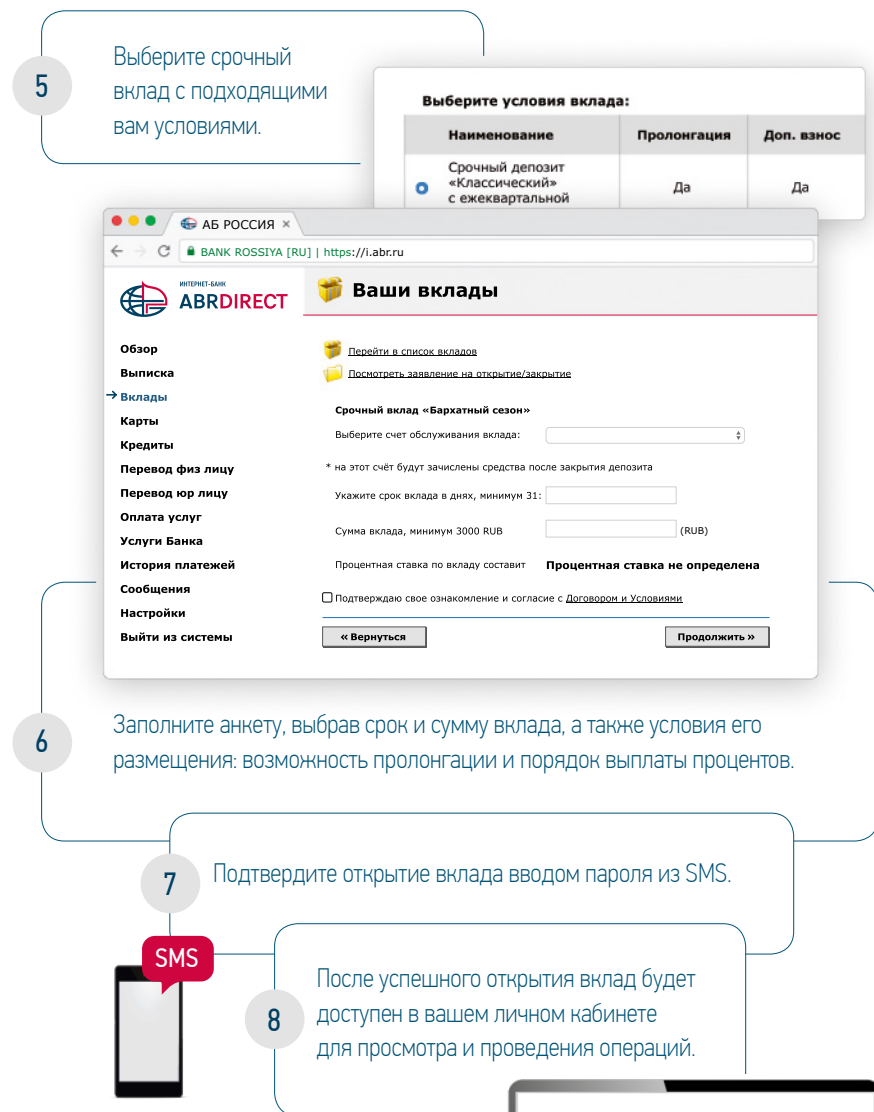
5

Выберите срочный вклад с подходящими вам условиями.

Выберите условия вклада:

| | Наименование | Пролонгация | Доп. взнос |
|---|---|---|---|
| | Срочный депозит «Классический» с ежеквартальной | Да | Да |

АБ РОССИЯ ×

BANK ROSSIYA [RU] | https://i.abr.ru

ИНТЕРНЕТ-БАНК ABRDIRECT

Ваши вклады

Обзор
Выписка
Вклады
Карты
Кредиты
Перевод физ лицу
Перевод юр лицу
Оплата услуг
Услуги Банка
История платежей
Сообщения
Настройки
Выйти из системы

Перейти в список вкладов
Посмотреть заявление на открытие/закрытие

Срочный вклад «Бархатный сезон»

Выберите счет обслуживания вклада:

* на этот счёт будут зачислены средства после закрытия депозита

Укажите срок вклада в днях, минимум 31:

Сумма вклада, минимум 3000 RUB (RUB)

Процентная ставка по вкладу составит Процентная ставка не определена

Подтверждаю свое ознакомление и согласие с Договором и Условиями

« Вернуться

Продолжить »

6

Заполните анкету, выбрав срок и сумму вклада, а также условия его размещения: возможность пролонгации и порядок выплаты процентов.

7

Подтвердите открытие вклада вводом пароля из SMS.

SMS

8

После успешного открытия вклад будет доступен в вашем личном кабинете для просмотра и проведения операций.